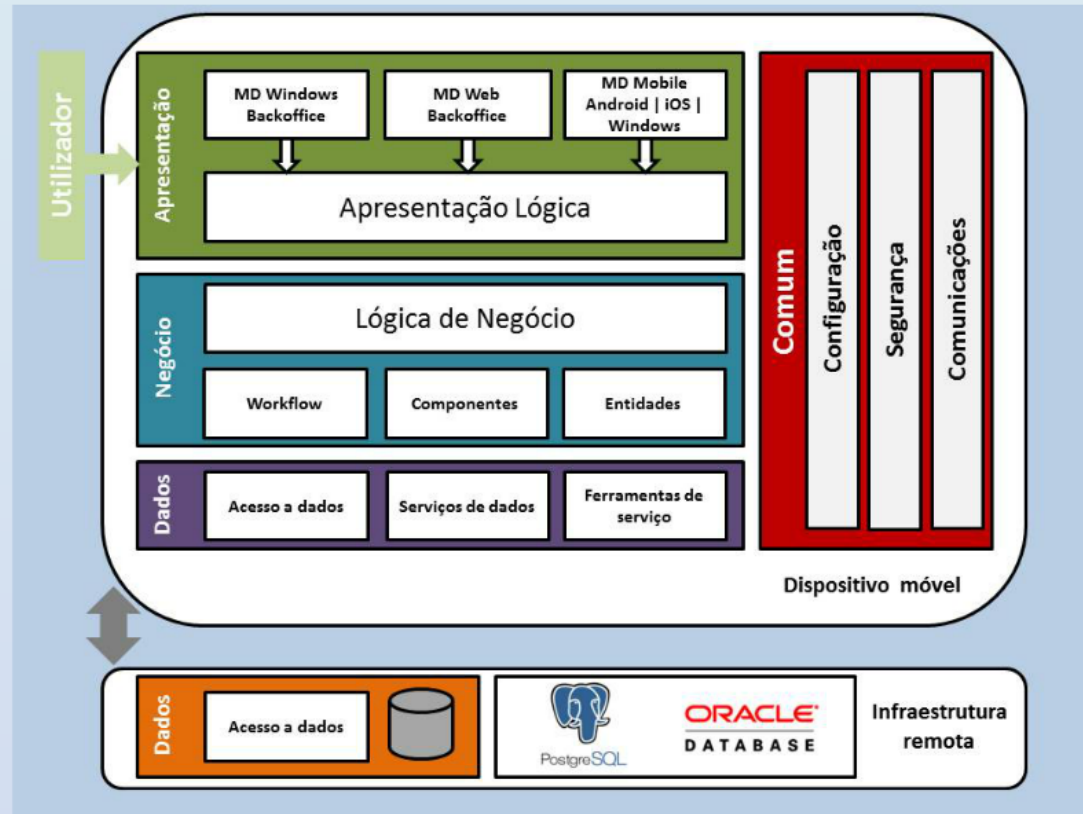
Utilizador

Apresentação

MD Windows Backoffice

MD Web Backoffice

MD Mobile Android | iOS | Windows

Apresentação Lógica

Negócio

Lógica de Negócio

Workflow

Componentes

Entidades

Dados

Acesso a dados

Serviços de dados

Ferramentas de serviço

Comum

Configuração

Segurança

Comunicações

Dispositivo móvel

Dados

Acesso a dados

PostgreSQL

ORACLE DATABASE

Infraestrutura remota